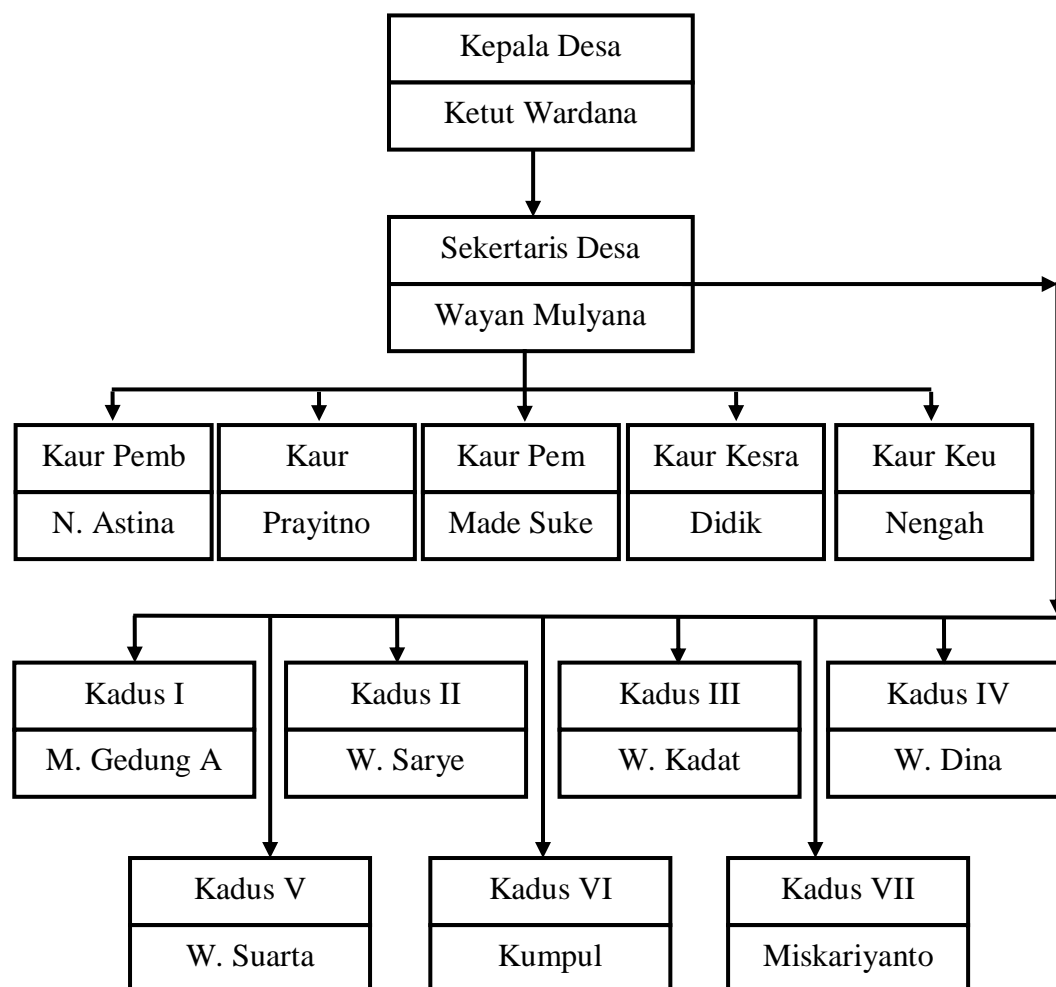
Kepala Desa
Ketut Wardana

Sekertaris Desa
Wayan Mulyana

Kaur Pemb
N. Astina

Kaur
Prayitno

Kaur Pem
Made Suke

Kaur Kesra
Didik

Kaur Keu
Nengah

Kadus I
M. Gedung A

Kadus II
W. Sarye

Kadus III
W. Kadat

Kadus IV
W. Dina

Kadus V
W. Suarta

Kadus VI
Kumpul

Kadus VII
Miskariyanto